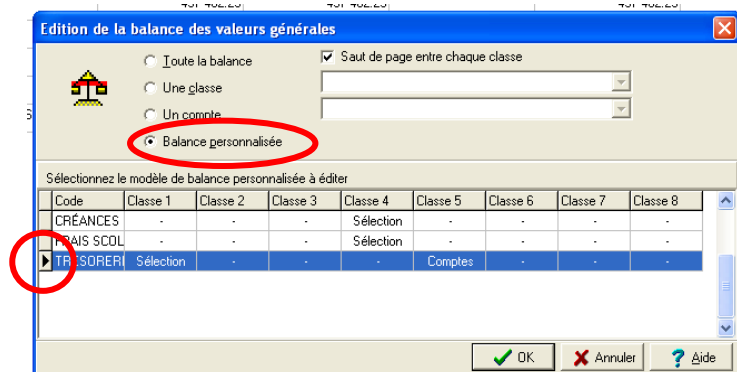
Edition de la balance des valeurs générales

Toute la balance
Une classe
Un compte
Balance personnalisée

Saut de page entre chaque classe

Sélectionnez le modèle de balance personnalisée à éditer

| Code | Classe 1 | Classe 2 | Classe 3 | Classe 4 | Classe 5 | Classe 6 | Classe 7 | Classe 8 |
|---|---|---|---|---|---|---|---|---|
| CRÉANCES | - | - | - | Sélection | - | - | - | - |
| FRAIS SCOL | - | - | - | Sélection | - | - | - | - |
| TRESORERI | Sélection | - | - | - | Comptes | - | - | - |

OK
Annuler
Aide